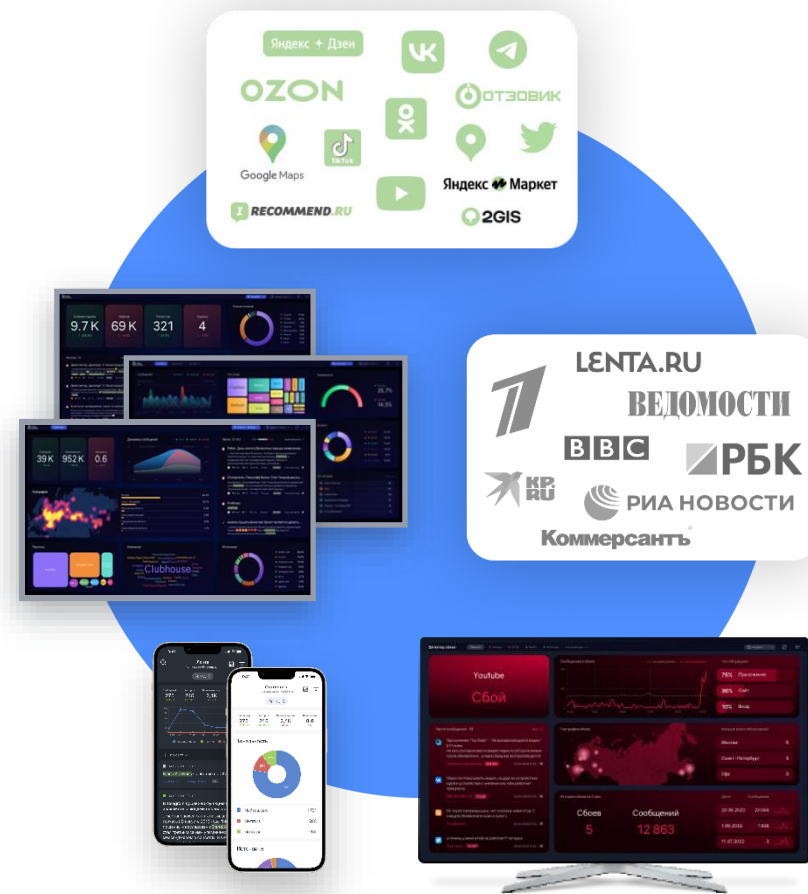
Яндекс + Дзен

OZON

ОТЗОВИК

Google Maps

TikTok

Яндекс Маркет

RECOMMEND.RU

2GIS

9.7 K 69 K 321 4

39 K 952 K 0.6

Clubhouse

25.7%

14.5%

LENTA.RU

ВЕДОМОСТИ

BBC

РБК

KP.RU

РИА НОВОСТИ

Коммерсантъ

Youtube

Сбой

76% Приложение

20% Сайт

10% Вход

Москва

Санкт-Петербург

Уфа

Сбоев

5

Сообщений

12 863